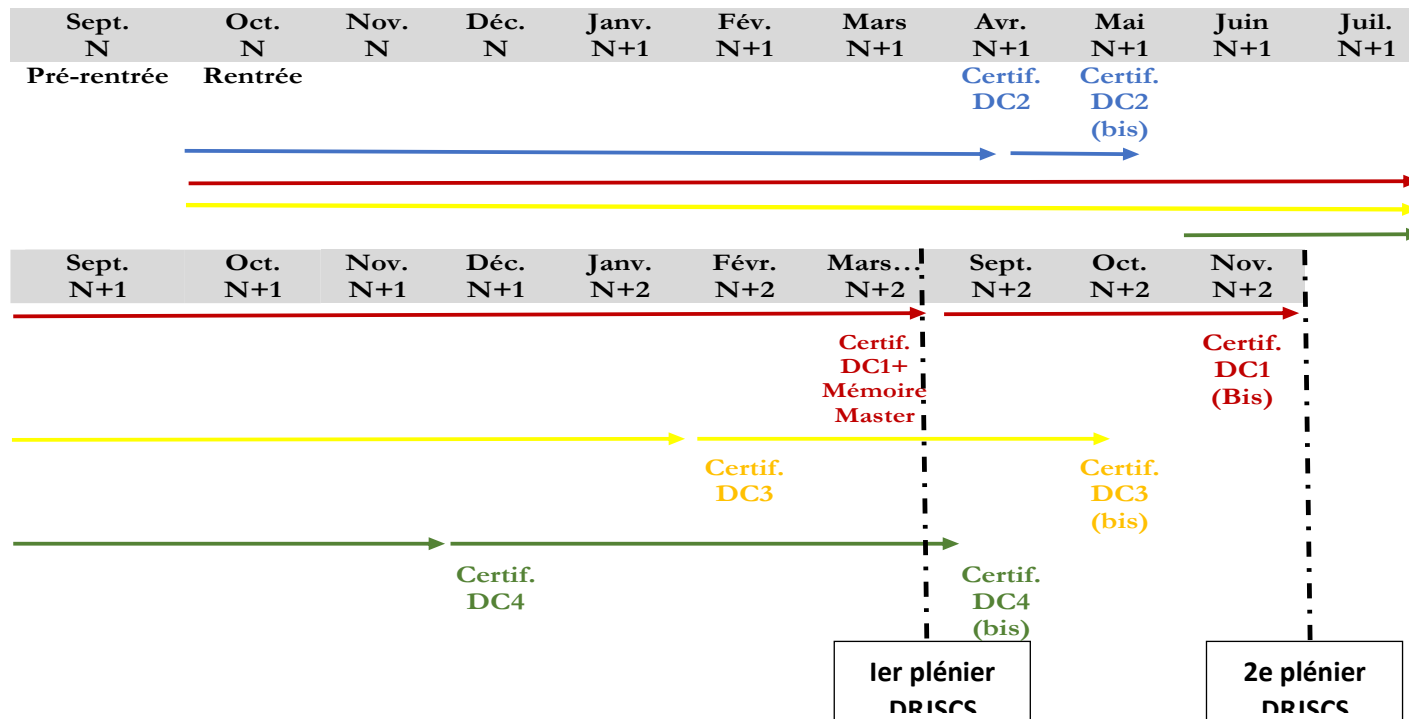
| Sept. N | Oct. N | Nov. N | Déc. N | Janv. N+1 | Fév. N+1 | Mars N+1 | Avr. N+1 | Mai N+1 | Juin N+1 | Juil. N+1 |
|---|---|---|---|---|---|---|---|---|---|---|
| Pré-rentrée | Rentrée | | | | | | Certif. DC2 | Certif. DC2 (bis) | | |

| Sept. N+1 | Oct. N+1 | Nov. N+1 | Déc. N+1 | Janv. N+2 | Févr. N+2 | Mars… N+2 | Sept. N+2 | Oct. N+2 | Nov. N+2 |
|---|---|---|---|---|---|---|---|---|---|

Certif. DC1+ Mémoire Master

Certif. DC1 (Bis)

Certif. DC3

Certif. DC3 (bis)

Certif. DC4

Certif. DC4 (bis)

Ier plénier DRJSCS

2e plénier DRJSCS